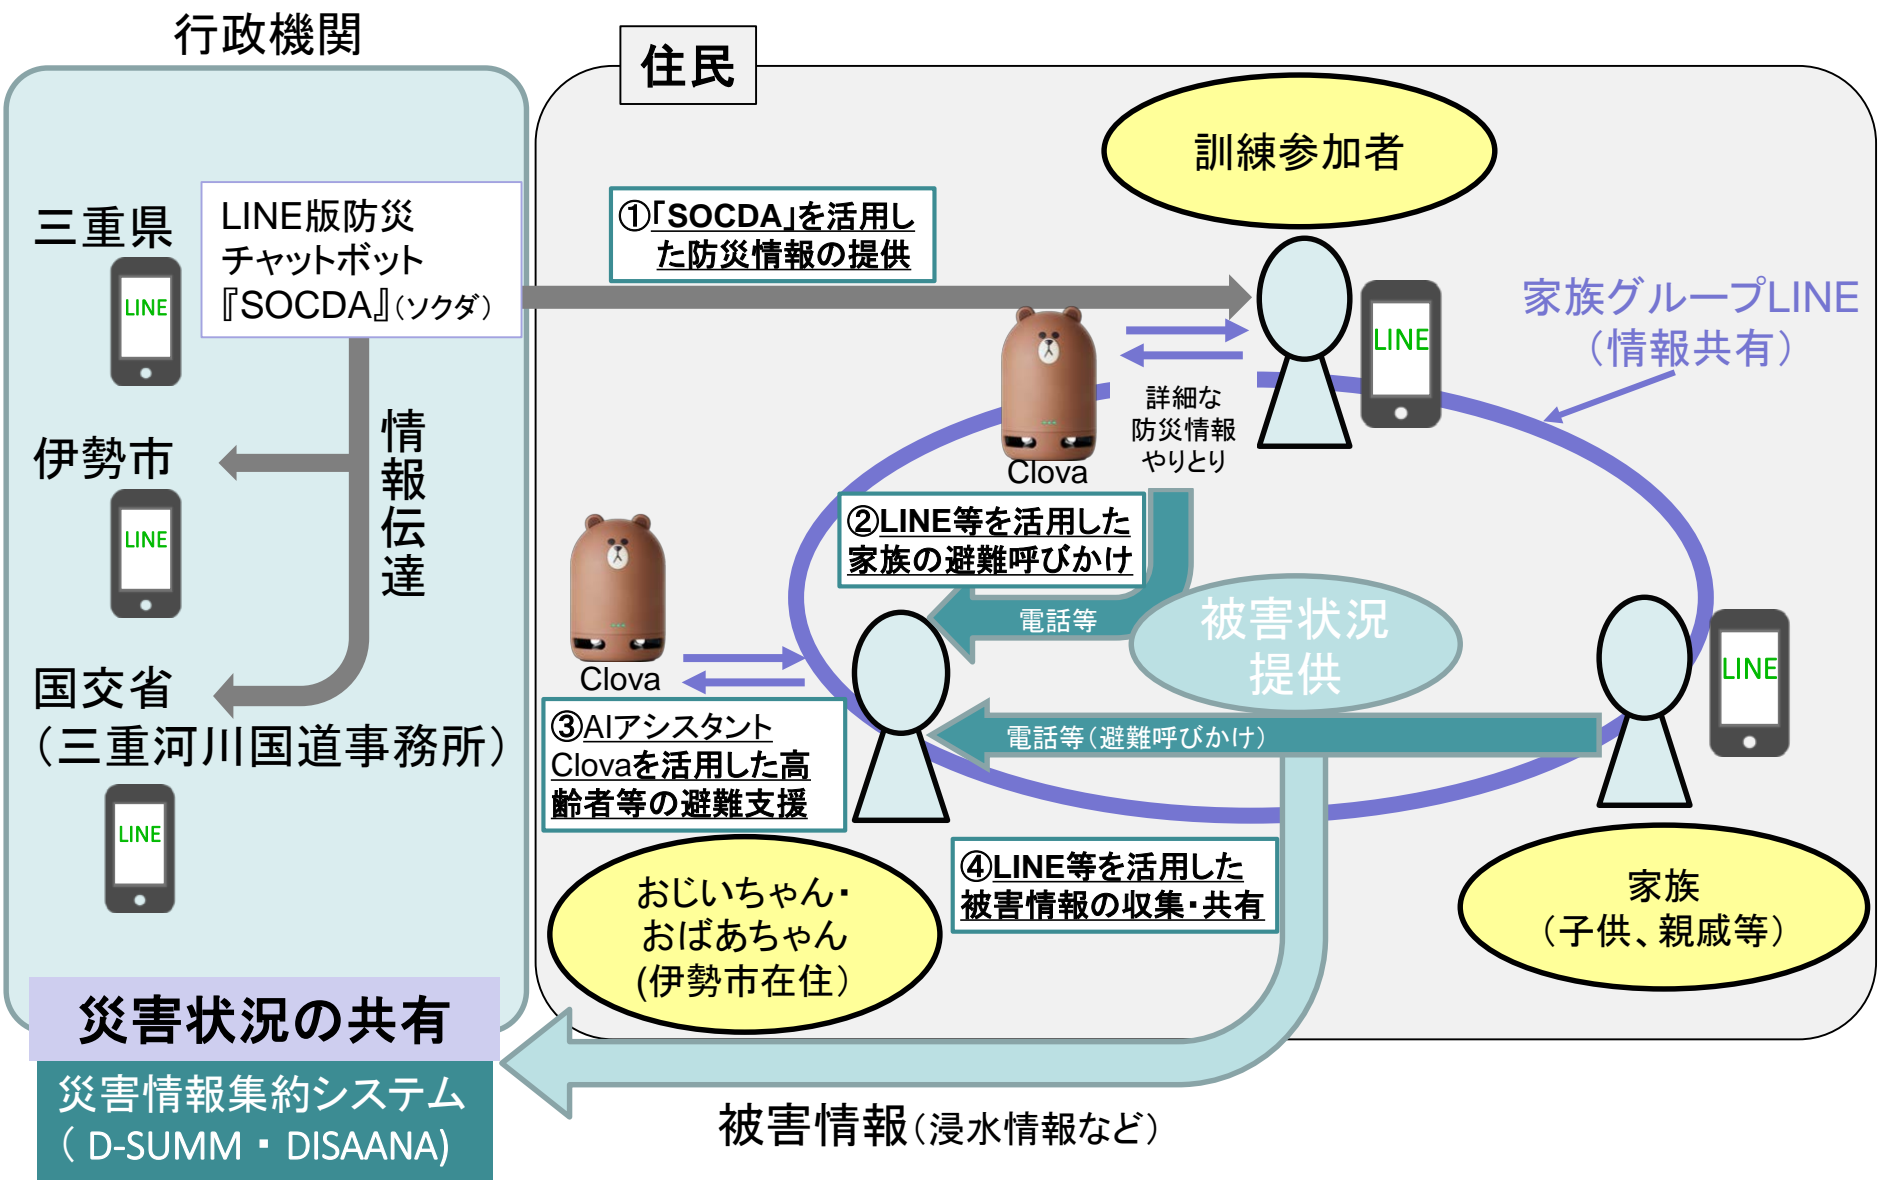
行政機関

三重県

LINE

LINE版防災チャットボット『SOCDA』(ソクダ)

情報伝達

伊勢市

LINE

国交省
(三重河川国道事務所)

LINE

災害状況の共有

災害情報集約システム
( D-SUMM ・ DISAANA)

住民

①「SOCDA」を活用した防災情報の提供

訓練参加者

LINE

家族グループLINE
(情報共有)

Clova

詳細な防災情報やりとり

②LINE等を活用した家族の避難呼びかけ

電話等

被害状況提供

LINE

Clova

③AIアシスタントClovaを活用した高齢者等の避難支援

電話等(避難呼びかけ)

④LINE等を活用した被害情報の収集・共有

おじいちゃん・おばあちゃん(伊勢市在住)

家族
(子供、親戚等)

被害情報(浸水情報など)